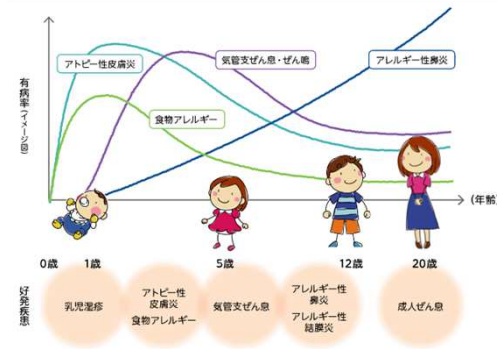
有病率（イメージ図）

アトピー性皮膚炎

気管支ぜん息・ぜん鳴

アレルギー性鼻炎

食物アレルギー

（年齢）

0歳　1歳　5歳　12歳　20歳

好発疾患

乳児湿疹

アトピー性皮膚炎
食物アレルギー

気管支ぜん息

アレルギー性鼻炎
アレルギー性結膜炎

成人ぜん息